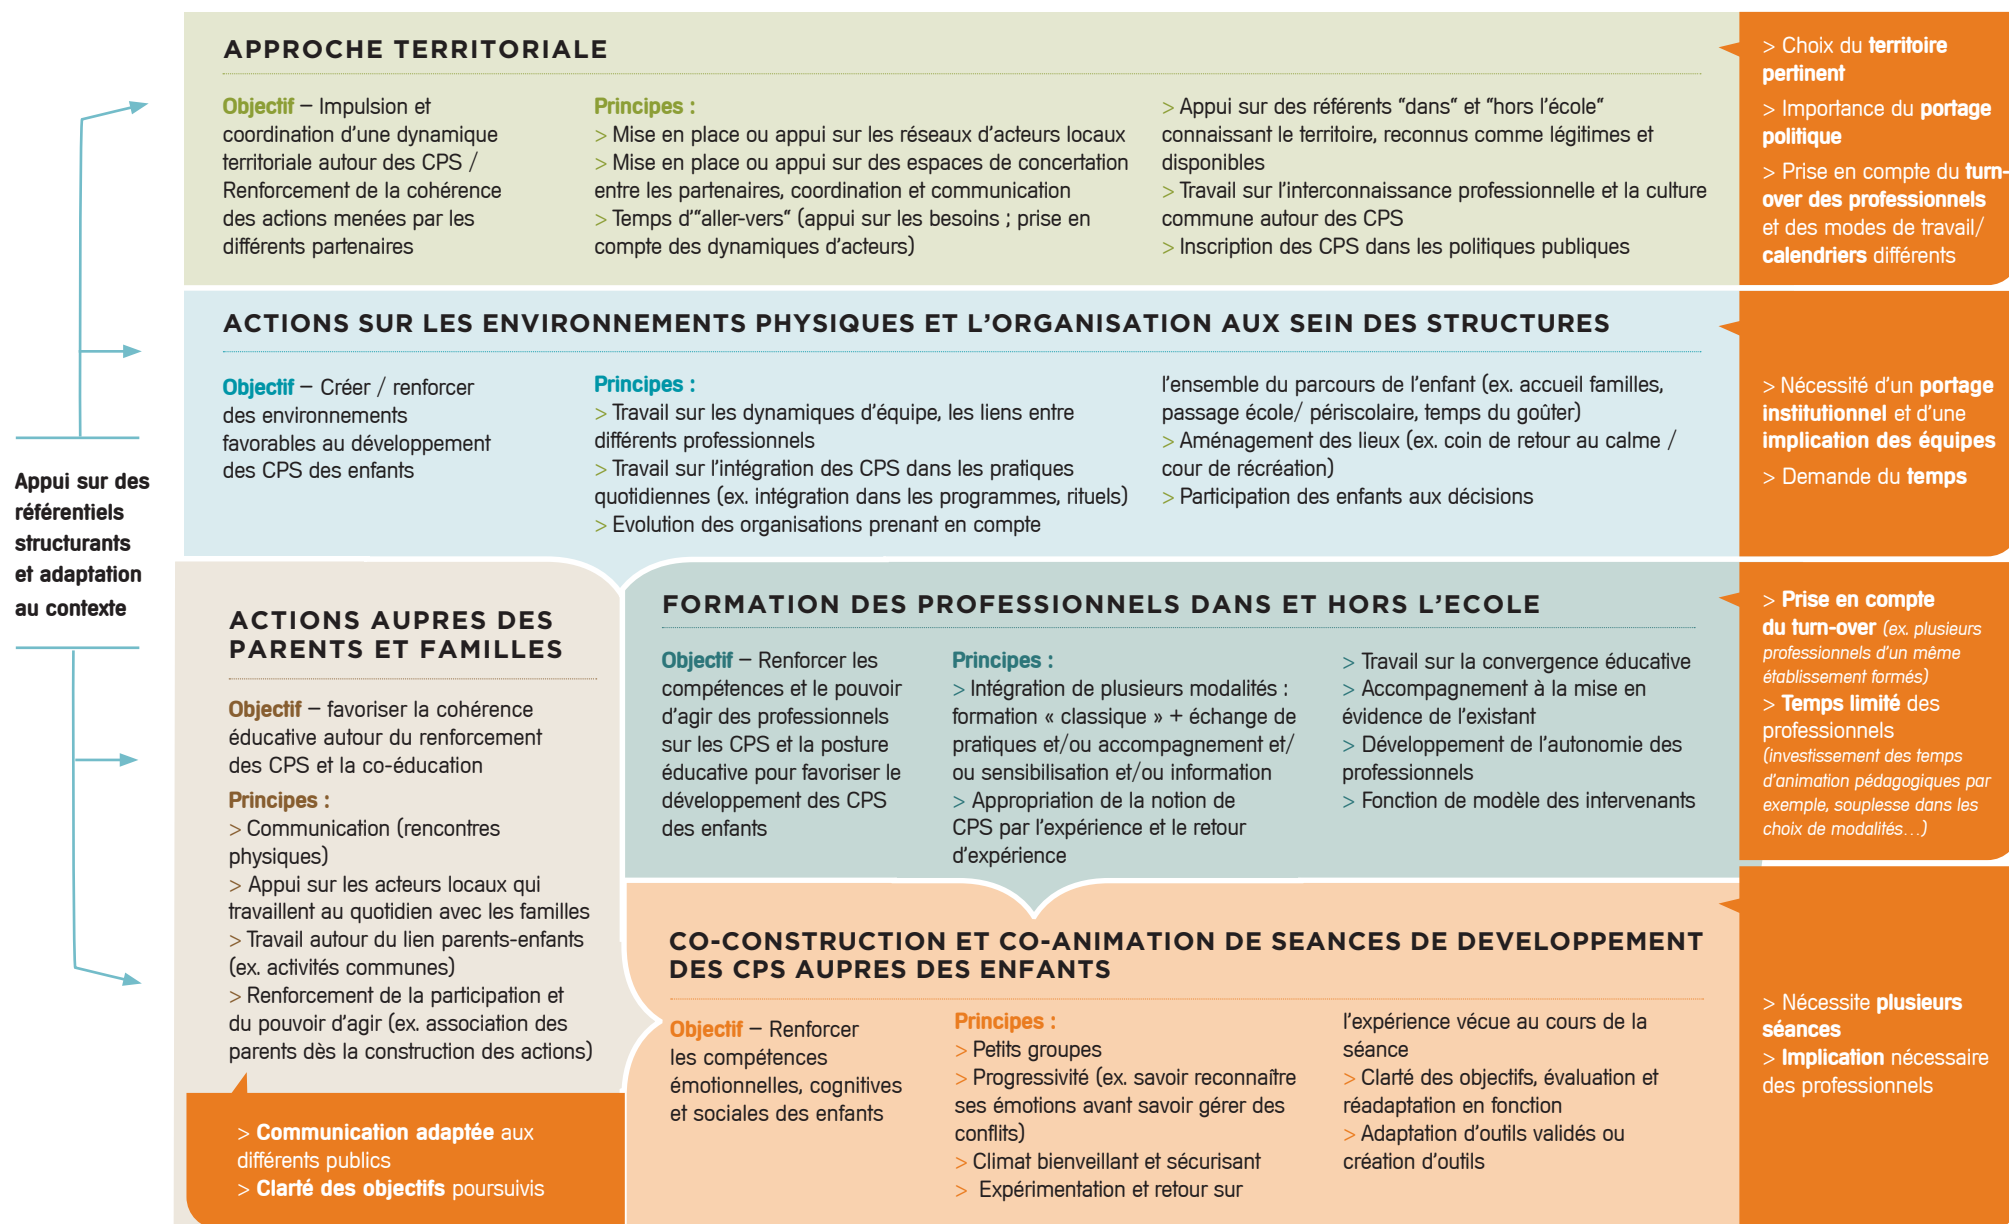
Appui sur des référentiels structurants et adaptation au contexte

APPROCHE TERRITORIALE

Objectif – Impulsion et coordination d'une dynamique territoriale autour des CPS / Renforcement de la cohérence des actions menées par les différents partenaires

Principes :
> Mise en place ou appui sur les réseaux d'acteurs locaux
> Mise en place ou appui sur des espaces de concertation entre les partenaires, coordination et communication
> Temps d'"aller-vers" (appui sur les besoins ; prise en compte des dynamiques d'acteurs)
> Appui sur des référents "dans" et "hors l'école" connaissant le territoire, reconnus comme légitimes et disponibles
> Travail sur l'interconnaissance professionnelle et la culture commune autour des CPS
> Inscription des CPS dans les politiques publiques

> Choix du territoire pertinent
> Importance du portage politique
> Prise en compte du turn-over des professionnels et des modes de travail/ calendriers différents

ACTIONS SUR LES ENVIRONNEMENTS PHYSIQUES ET L'ORGANISATION AUX SEIN DES STRUCTURES

Objectif – Créer / renforcer des environnements favorables au développement des CPS des enfants

Principes :
> Travail sur les dynamiques d'équipe, les liens entre différents professionnels
> Travail sur l'intégration des CPS dans les pratiques quotidiennes (ex. intégration dans les programmes, rituels)
> Evolution des organisations prenant en compte l'ensemble du parcours de l'enfant (ex. accueil familles, passage école/ périscolaire, temps du goûter)
> Aménagement des lieux (ex. coin de retour au calme / cour de récréation)
> Participation des enfants aux décisions

> Nécessité d'un portage institutionnel et d'une implication des équipes
> Demande du temps

ACTIONS AUPRES DES PARENTS ET FAMILLES

Objectif – favoriser la cohérence éducative autour du renforcement des CPS et la co-éducation

Principes :
> Communication (rencontres physiques)
> Appui sur les acteurs locaux qui travaillent au quotidien avec les familles
> Travail autour du lien parents-enfants (ex. activités communes)
> Renforcement de la participation et du pouvoir d'agir (ex. association des parents dès la construction des actions)

> Communication adaptée aux différents publics
> Clarté des objectifs poursuivis

FORMATION DES PROFESSIONNELS DANS ET HORS L'ECOLE

Objectif – Renforcer les compétences et le pouvoir d'agir des professionnels sur les CPS et la posture éducative pour favoriser le développement des CPS des enfants

Principes :
> Intégration de plusieurs modalités : formation « classique » + échange de pratiques et/ou accompagnement et/ ou sensibilisation et/ou information
> Appropriation de la notion de CPS par l'expérience et le retour d'expérience
> Travail sur la convergence éducative
> Accompagnement à la mise en évidence de l'existant
> Développement de l'autonomie des professionnels
> Fonction de modèle des intervenants

> Prise en compte du turn-over (ex. plusieurs professionnels d'un même établissement formés)
> Temps limité des professionnels (investissement des temps d'animation pédagogiques par exemple, souplesse dans les choix de modalités…)

CO-CONSTRUCTION ET CO-ANIMATION DE SEANCES DE DEVELOPPEMENT DES CPS AUPRES DES ENFANTS

Objectif – Renforcer les compétences émotionnelles, cognitives et sociales des enfants

Principes :
> Petits groupes
> Progressivité (ex. savoir reconnaître ses émotions avant savoir gérer des conflits)
> Climat bienveillant et sécurisant
> Expérimentation et retour sur l'expérience vécue au cours de la séance
> Clarté des objectifs, évaluation et réadaptation en fonction
> Adaptation d'outils validés ou création d'outils

> Nécessite plusieurs séances
> Implication nécessaire des professionnels